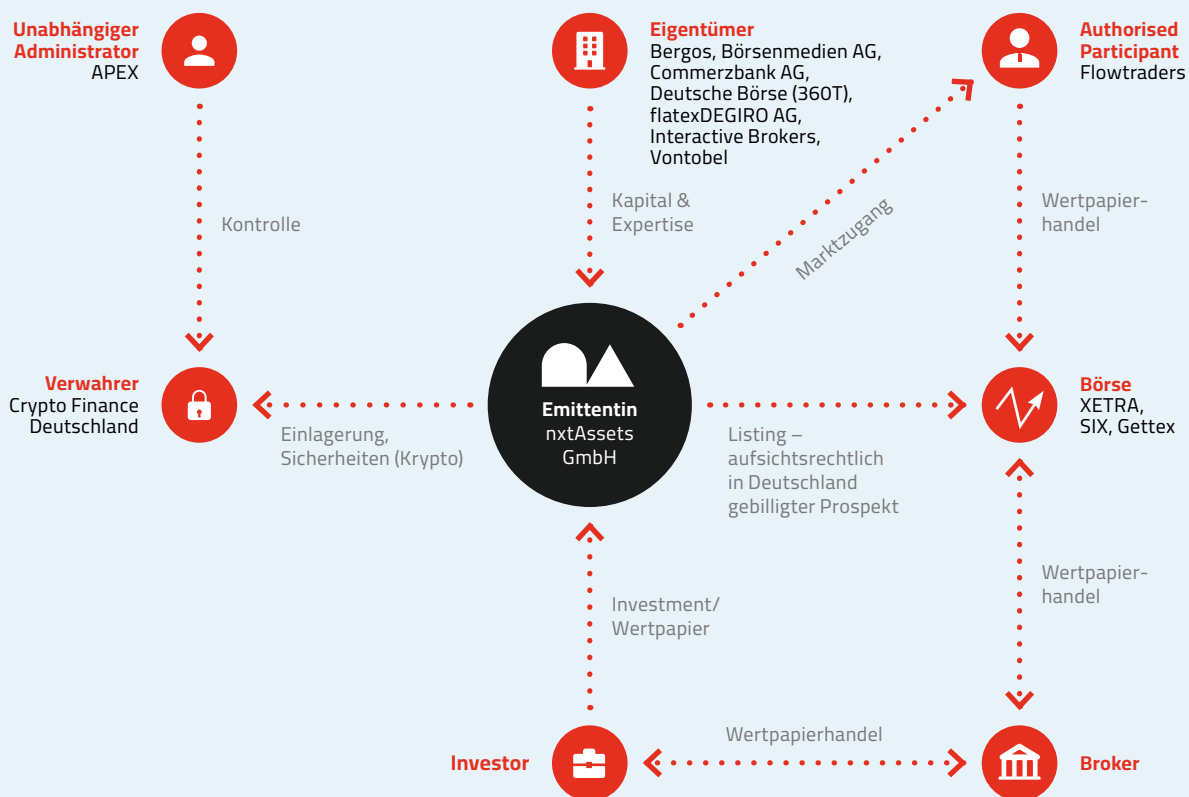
Unabhängiger Administrator
APEX

Kontrolle

Eigentümer
Bergos, Börsenmedien AG, Commerzbank AG, Deutsche Börse (360T), flatexDEGIRO AG, Interactive Brokers, Vontobel

Kapital & Expertise

Marktzugang

Authorised Participant
Flowtraders

Wertpapier-handel

Verwahrer
Crypto Finance Deutschland

Einlagerung, Sicherheiten (Krypto)

Emittentin
nxtAssets GmbH

Listing – aufsichtsrechtlich in Deutschland gebilligter Prospekt

Börse
XETRA, SIX, Gettex

Investment/ Wertpapier

Wertpapier-handel

Investor

Wertpapierhandel

Broker